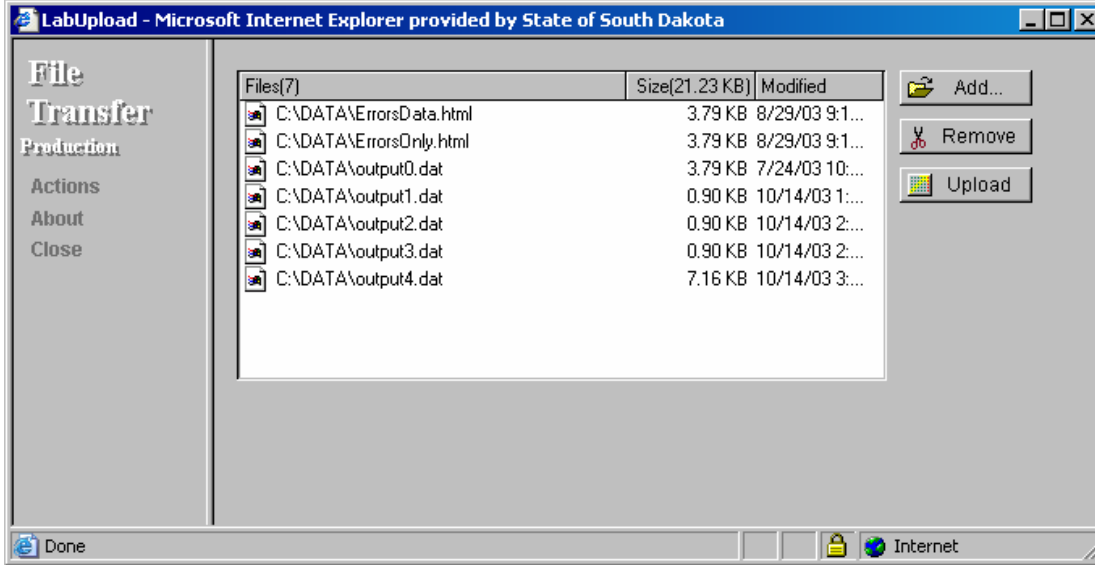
LabUpload - Microsoft Internet Explorer provided by State of South Dakota

File Transfer
Production

Actions
About
Close

| Files(7) | Size(21.23 KB) | Modified |
|---|---|---|
| C:\DATA\ErrorsData.html | 3.79 KB | 8/29/03 9:1... |
| C:\DATA\ErrorsOnly.html | 3.79 KB | 8/29/03 9:1... |
| C:\DATA\output0.dat | 3.79 KB | 7/24/03 10:... |
| C:\DATA\output1.dat | 0.90 KB | 10/14/03 1:... |
| C:\DATA\output2.dat | 0.90 KB | 10/14/03 2:... |
| C:\DATA\output3.dat | 0.90 KB | 10/14/03 2:... |
| C:\DATA\output4.dat | 7.16 KB | 10/14/03 3:... |

Add...
Remove
Upload

Done
Internet